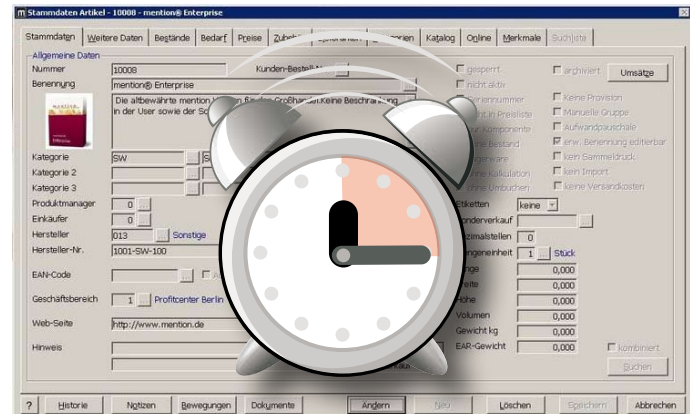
Stammdaten Artikel - 10008 - mention® Enterprise

Stammdaten | Weitere Daten | Bestände | Bedarf | Preise | Zubeh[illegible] | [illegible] | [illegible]rien | Katalog | Online | Merkmale | Suchliste

Allgemeine Daten

Nummer 10008
Kunden-Bestell-N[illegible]
Benennung mention® Enterprise

Die altbewährte mention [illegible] für den Großhandel.Keine Beschränkung in der User sowie der Sc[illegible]

Kategorie SW
Kategorie 2
Kategorie 3
Produktmanager 0
Einkäufer 0
Hersteller 013 Sonstige
Hersteller-Nr. 1001-SW-100
EAN-Code
Geschäftsbereich 1 Profitcenter Berlin
Web-Seite http://www.mention.de
Hinweis

gesperrt
nicht aktiv
archiviert
Umsätze
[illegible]iennummer
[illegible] Preisliste
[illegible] Komponente
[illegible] Bestand
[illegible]
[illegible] Kalkulation
ohne Umbuchen
Keine Provision
Manuelle Gruppe
Aufwandpauschale
erw. Benennung editierbar
kein Sammeldruck
kein Import
keine Versandkosten
Etiketten keine
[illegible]nderverkauf
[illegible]zimalstellen 0
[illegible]ngeneinheit 1 Stück
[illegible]nge 0,000
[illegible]eite 0,000
Höhe 0,000
Volumen 0,000
Gewicht kg 0,000
EAR-Gewicht 0,000
kombiniert
Suchen

? | Historie | Notizen | Bewegungen | Dokumente | Ändern | Neu | Löschen | Speichern | Abbrechen